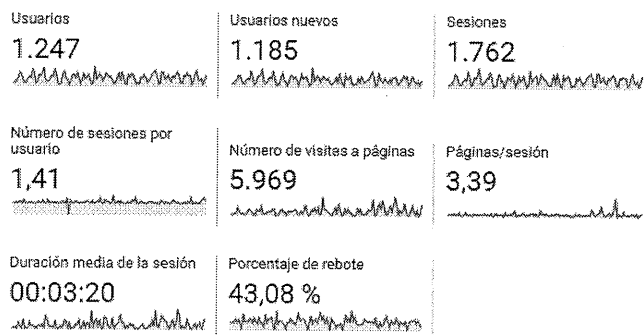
Usuarios
1.247

Usuarios nuevos
1.185

Sesiones
1.762

Número de sesiones por usuario
1,41

Número de visitas a páginas
5.969

Páginas/sesión
3,39

Duración media de la sesión
00:03:20

Porcentaje de rebote
43,08 %